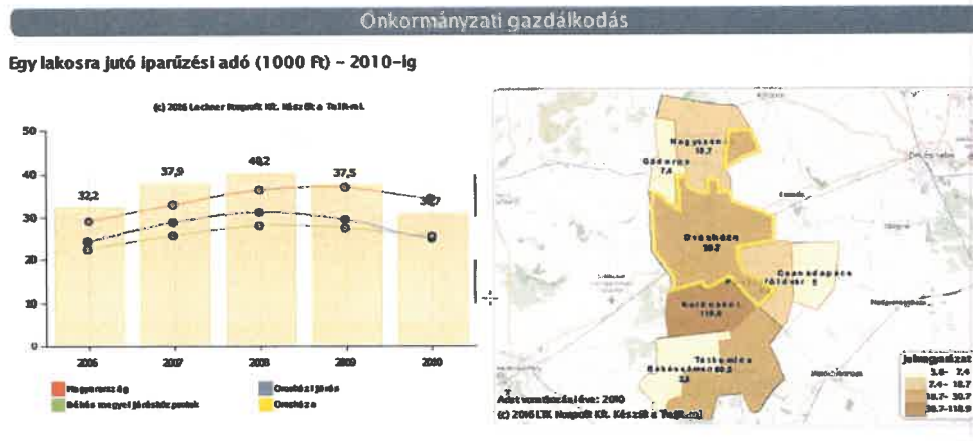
Önkormányzati gazdálkodás

Egy lakosra jutó iparűzési adó (1000 Ft) – 2010-ig

(c) 2016 Lechner Nonprofit Kft. Készít a Telkéi

50
40
30
20
10
0

32,2
37,9
40,2
37,5
30,7

2006
2007
2008
2009
2010

Magyarország
Orosházi járás
Dél-alföldi megyei járásközpontok
Orosháza

Nagyszénás 18,7
Gádoros 7,4
Orosháza 30,7
Csanádapáca földvár 5
Kardoskút 118,9
Tótkomlós
Békéssámson 30,2
33

Adat vonatkozási éve: 2010
(c) 2016 LTK Nonprofit Kft. Készít a Telkéi

Jelmagyarázat
3.6- 7.4
7.4- 18.7
18.7- 30.7
30.7-118.9